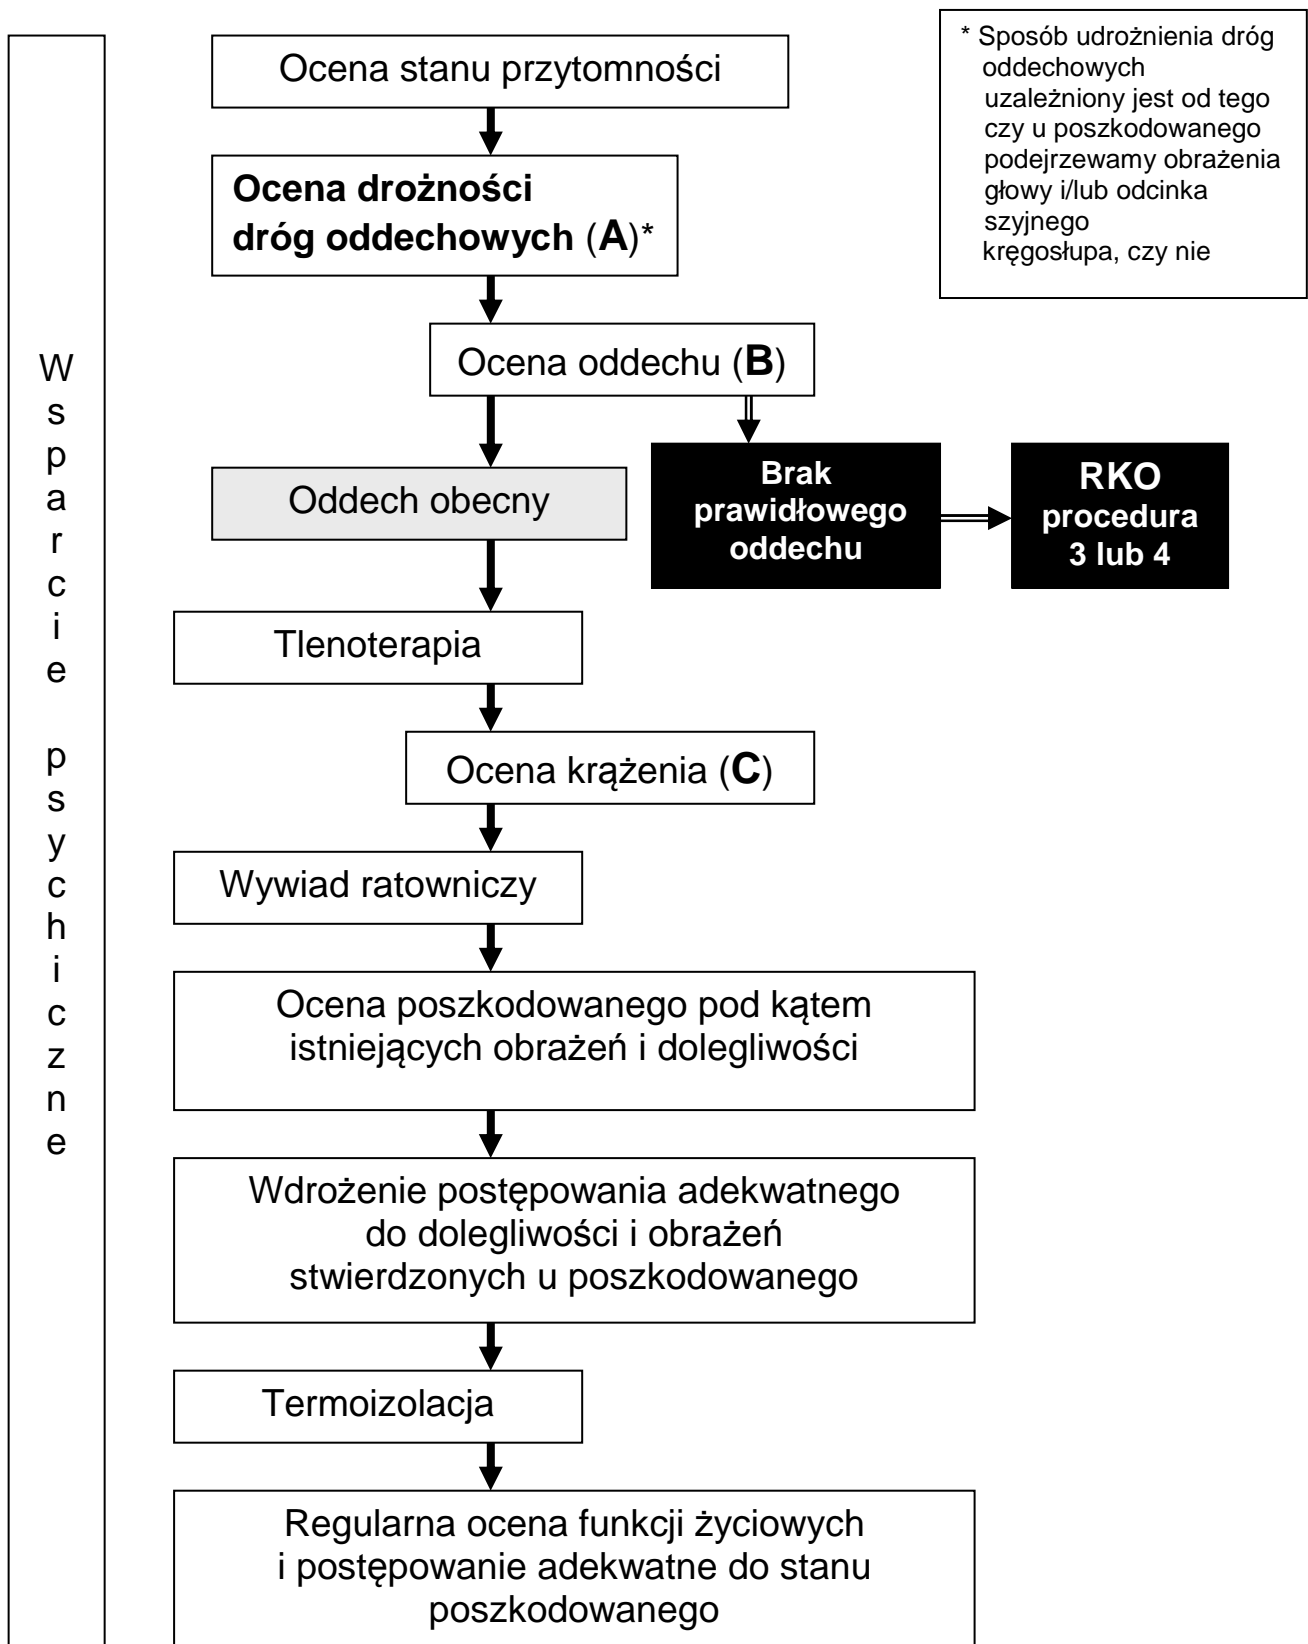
Wsparcie psychiczne

Ocena stanu przytomności

* Sposób udrożnienia dróg oddechowych uzależniony jest od tego czy u poszkodowanego podejrzewamy obrażenia głowy i/lub odcinka szyjnego kręgosłupa, czy nie

Ocena drożności dróg oddechowych (A)*

Ocena oddechu (B)

Oddech obecny

Brak prawidłowego oddechu

RKO procedura 3 lub 4

Tlenoterapia

Ocena krążenia (C)

Wywiad ratowniczy

Ocena poszkodowanego pod kątem istniejących obrażeń i dolegliwości

Wdrożenie postępowania adekwatnego do dolegliwości i obrażeń stwierdzonych u poszkodowanego

Termoizolacja

Regularna ocena funkcji życiowych i postępowanie adekwatne do stanu poszkodowanego